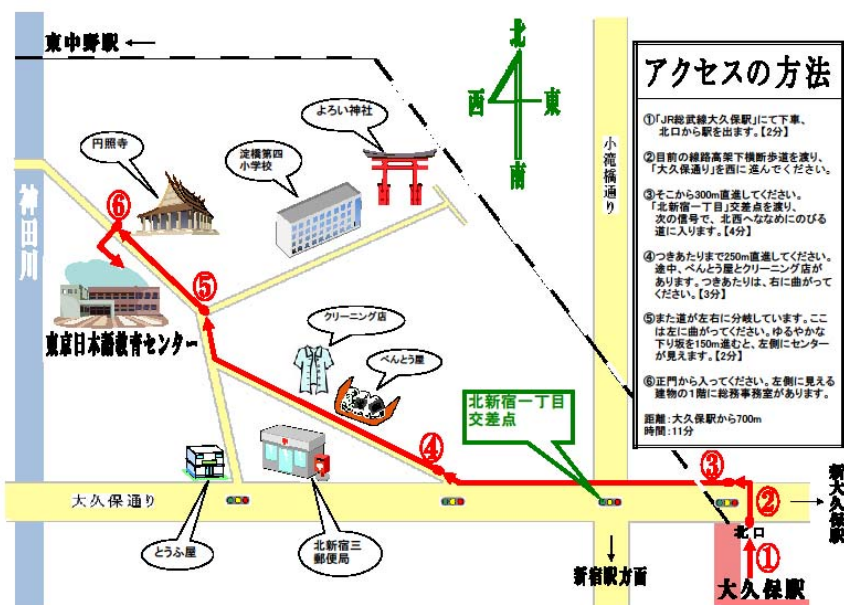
東中野駅 ←

北
西 東
南

アクセスの方法

①「JR総武線大久保駅」にて下車、北口から駅を出ます。【2分】

②目前の線路高架下横断歩道を渡り、「大久保通り」を西に進んでください。

③そこから300m直進してください。「北新宿一丁目」交差点を渡り、次の信号で、北西へななめにのびる道に入ります。【4分】

④つきあたりまで250m直進してください。途中、べんとう屋とクリーニング店があります。つきあたりは、右に曲がってください。【3分】

⑤また道が左右に分岐しています。ここは左に曲がってください。ゆるやかな下り坂を150m進むと、左側にセンターが見えます。【2分】

⑥正門から入ってください。左側に見える建物の1階に総務事務室があります。

距離：大久保駅から700m
時間：11分

よろい神社
円照寺
淀橋第四小学校
小滝橋通り
神田川
⑥
⑤
東京日本語教育センター
クリーニング店
べんとう屋
北新宿一丁目交差点
④
③
②
→ 新大久保駅
大久保通り
北口
①
大久保駅
とうふ屋
北新宿三郵便局
新宿駅方面